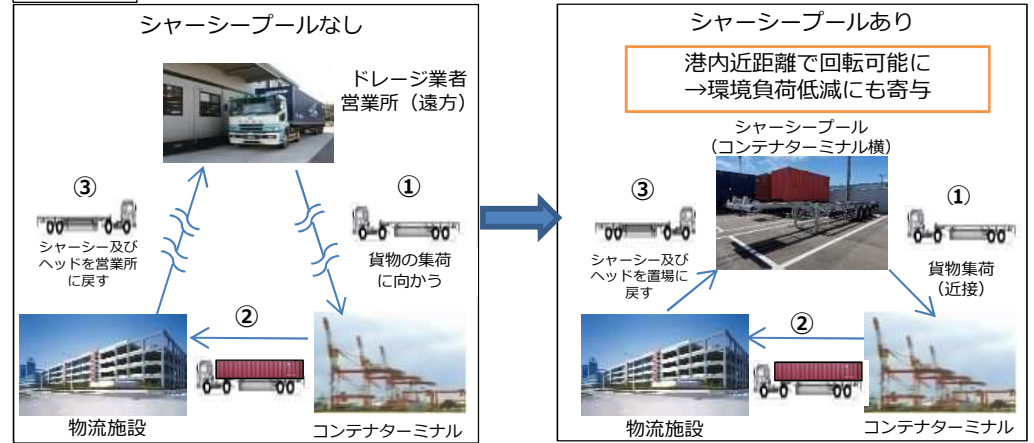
シャーシープールなし

ドレージ業者
営業所（遠方）

③
シャーシー及びヘッドを営業所に戻す

①
貨物の集荷に向かう

②

物流施設

コンテナターミナル

シャーシープールあり

港内近距離で回転可能に
→環境負荷低減にも寄与

シャーシープール
（コンテナターミナル横）

③
シャーシー及びヘッドを置場に戻す

①
貨物集荷
（近接）

②

物流施設

コンテナターミナル